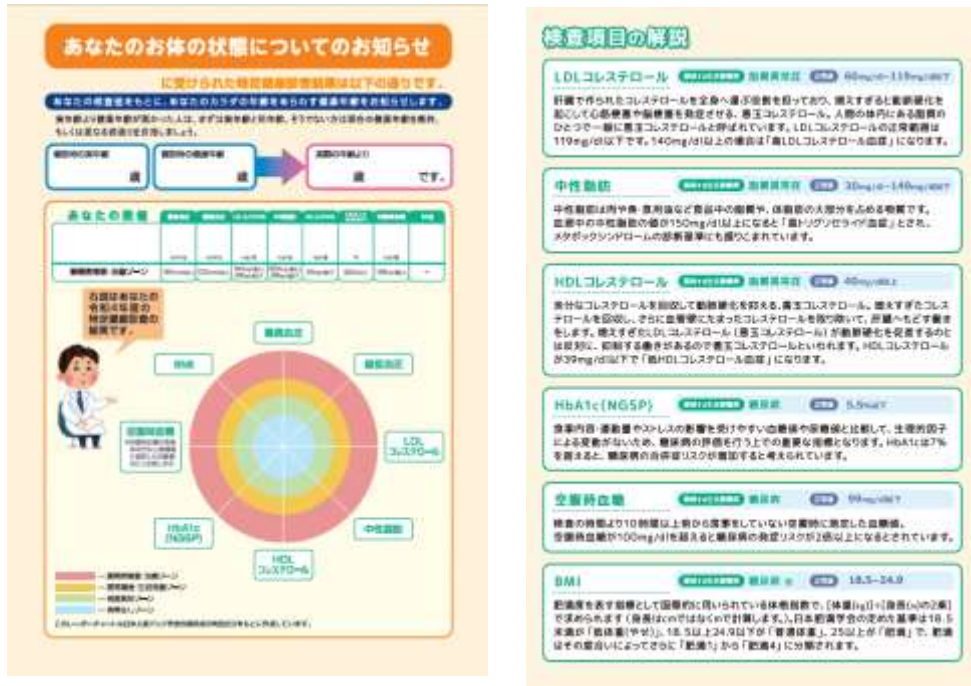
あなたのお体の状態についてのお知らせ

に受けられた特定健康診査結果は以下の通りです。

あなたの検査値をもとに、あなたのカラダの年齢をあらわす健康年齢をお知らせします。

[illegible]

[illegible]　歳

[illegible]　歳

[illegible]　歳　です。

あなたの数値

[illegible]

右図はあなたの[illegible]

血圧

BMI

空腹時血糖

HbA1c (NGSP)

HDL コレステロール

中性脂肪

LDL コレステロール

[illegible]

検査項目の解説

LDLコレステロール　60mg/dl～119mg/dl以下

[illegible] 119mg/dl以下です。140mg/dl以上の場合は「高LDLコレステロール血症」になります。

中性脂肪　30mg/dl～149mg/dl以下

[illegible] 150mg/dl以上になると「高トリグリセライド血症」とされ、メタボリックシンドロームの診断基準にも盛り込まれています。

HDLコレステロール　40mg/dl以上

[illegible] 39mg/dl以下で「低HDLコレステロール血症」になります。

HbA1c(NGSP)　5.5%以下

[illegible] HbA1cは7%を超えると、糖尿病の合併症リスクが増加すると考えられています。

空腹時血糖　99mg/dl以下

検査の時間より10時間以上前から食事をしていない空腹時に測定した血糖値。空腹時血糖が100mg/dlを超えると糖尿病の発症リスクが2倍以上になるとされています。

BMI　18.5～24.9

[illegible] 18.5未満が「低体重(やせ)」、18.5以上24.9以下が「普通体重」、25以上が「肥満」で、肥満はその度合いによってさらに「肥満1」から「肥満4」に分類されます。